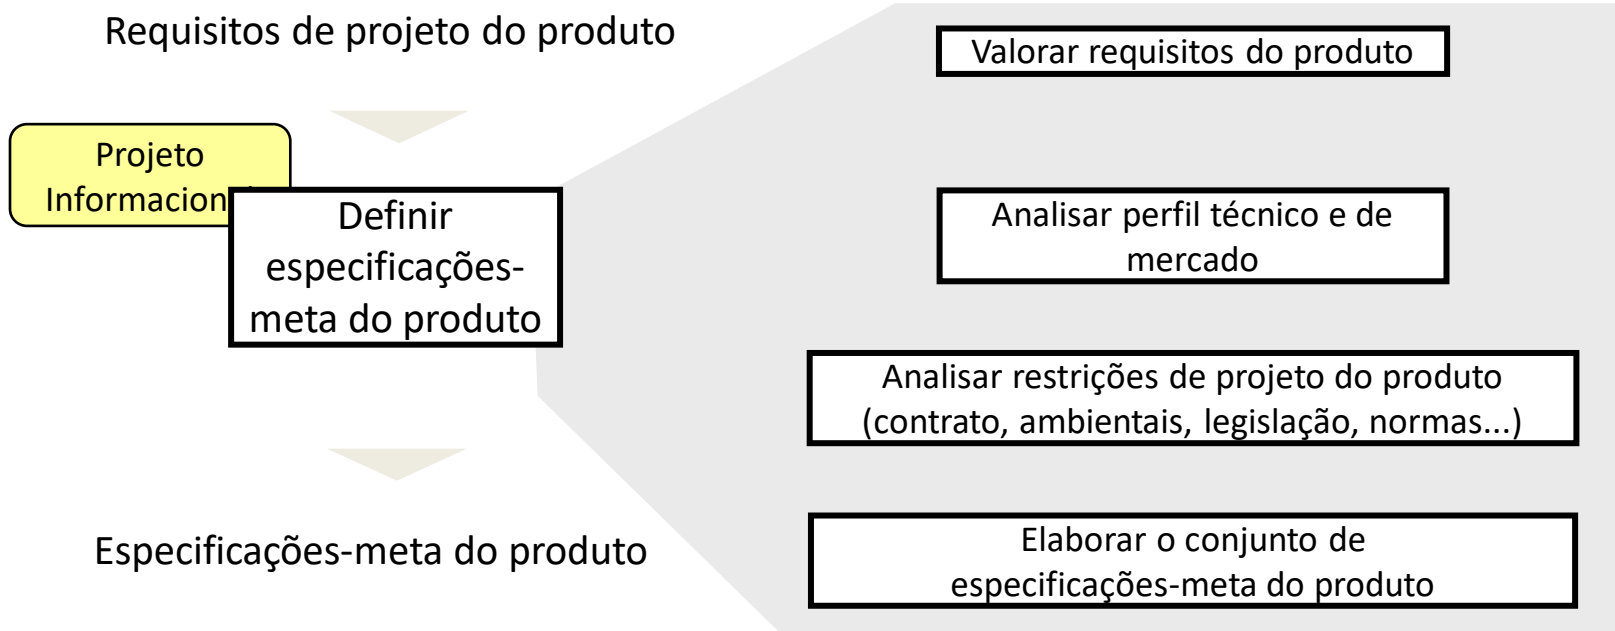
Requisitos de projeto do produto

Projeto Informacion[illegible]

Definir especificações-meta do produto

Especificações-meta do produto

Valorar requisitos do produto

Analisar perfil técnico e de mercado

Analisar restrições de projeto do produto (contrato, ambientais, legislação, normas...)

Elaborar o conjunto de especificações-meta do produto